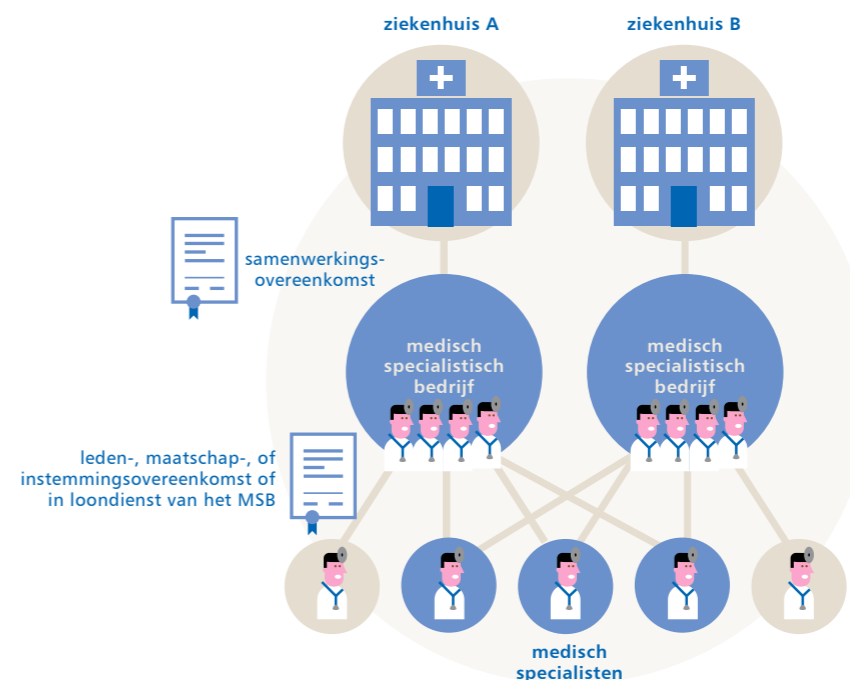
ziekenhuis A

ziekenhuis B

samenwerkingsovereenkomst

medisch specialistisch bedrijf

medisch specialistisch bedrijf

leden-, maatschap-, of instemmingsovereenkomst of in loondienst van het MSB

medisch specialisten